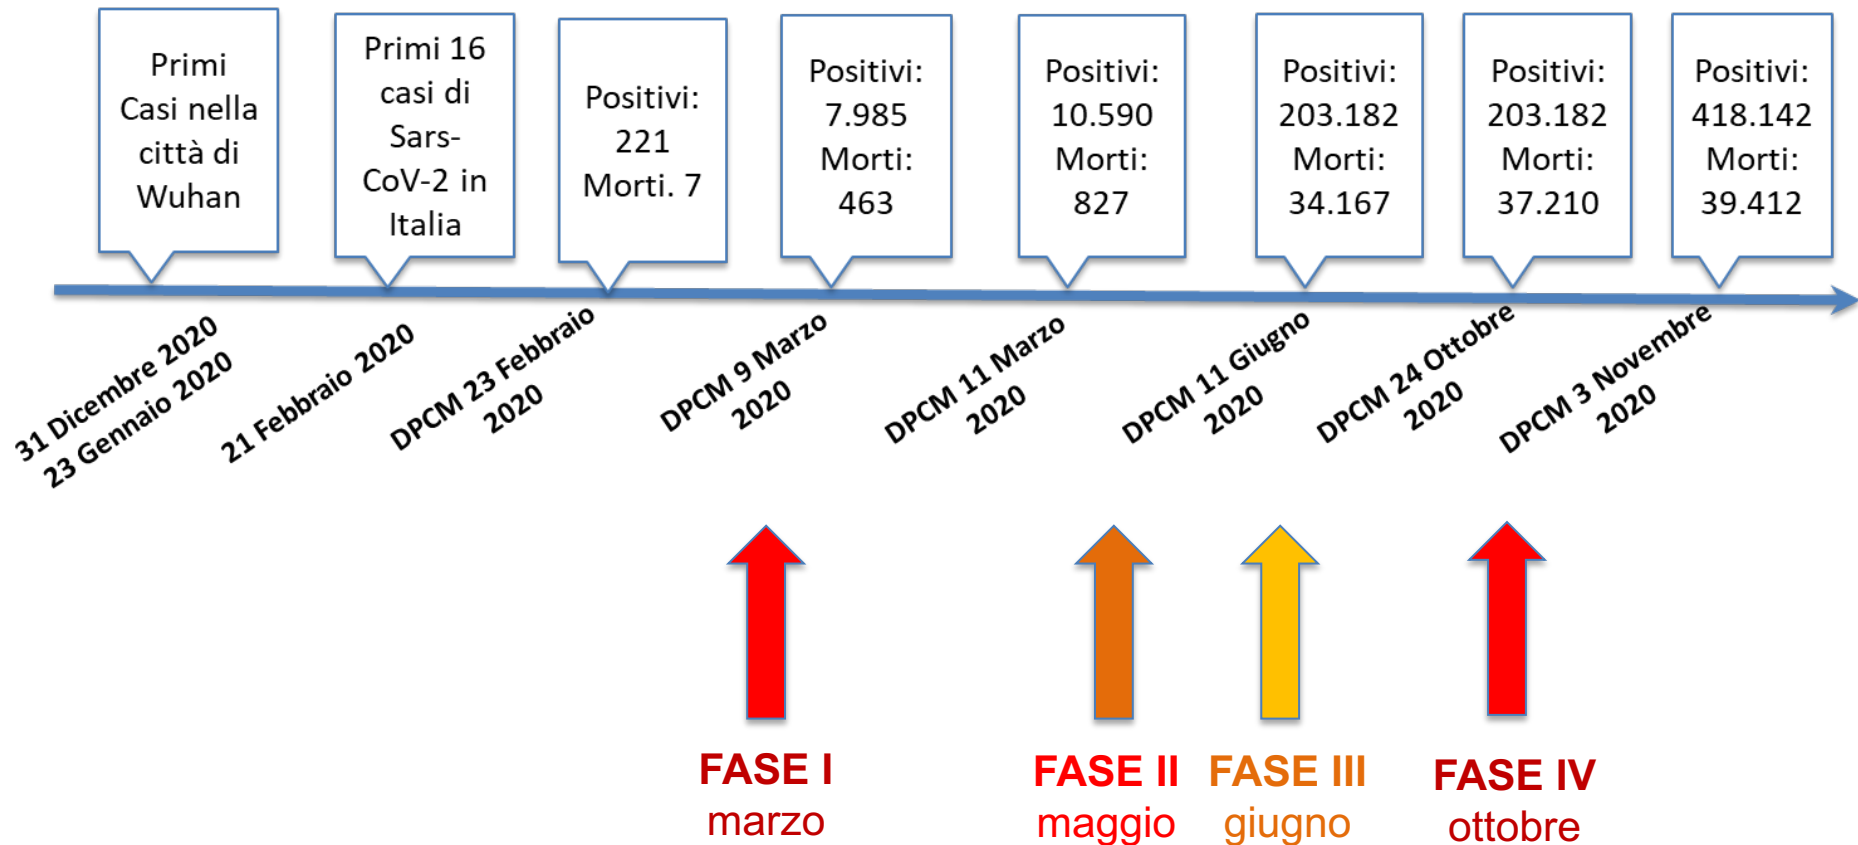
Primi Casi nella città di Wuhan

Primi 16 casi di Sars-CoV-2 in Italia

Positivi: 221 Morti. 7

Positivi: 7.985 Morti: 463

Positivi: 10.590 Morti: 827

Positivi: 203.182 Morti: 34.167

Positivi: 203.182 Morti: 37.210

Positivi: 418.142 Morti: 39.412

31 Dicembre 2020
23 Gennaio 2020

21 Febbraio 2020

DPCM 23 Febbraio 2020

DPCM 9 Marzo 2020

DPCM 11 Marzo 2020

DPCM 11 Giugno 2020

DPCM 24 Ottobre 2020

DPCM 3 Novembre 2020

FASE I
marzo

FASE II
maggio

FASE III
giugno

FASE IV
ottobre